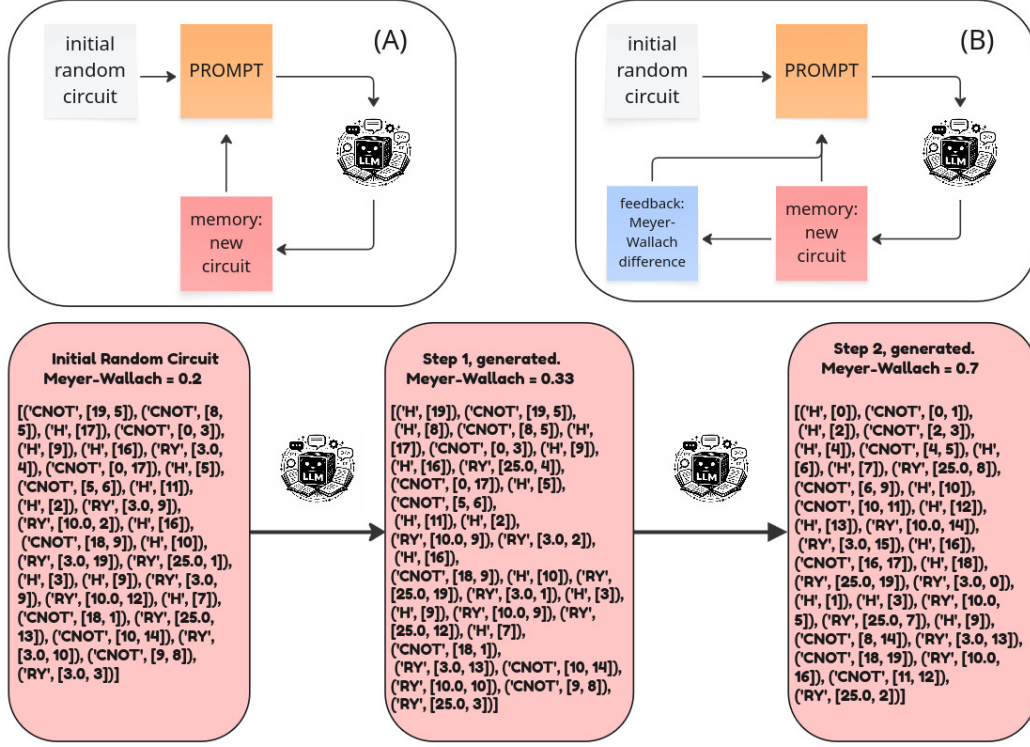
initial random circuit

PROMPT

(A)

LLM

memory: new circuit

initial random circuit

PROMPT

(B)

LLM

feedback: Meyer-Wallach difference

memory: new circuit

Initial Random Circuit
Meyer-Wallach = 0.2

[('CNOT', [19, 5]), ('CNOT', [8, 5]), ('H', [17]), ('CNOT', [0, 3]), ('H', [9]), ('H', [16]), ('RY', [3.0, 4]), ('CNOT', [0, 17]), ('H', [5]), ('CNOT', [5, 6]), ('H', [11]), ('H', [2]), ('RY', [3.0, 9]), ('RY', [10.0, 2]), ('H', [16]), ('CNOT', [18, 9]), ('H', [10]), ('RY', [3.0, 19]), ('RY', [25.0, 1]), ('H', [3]), ('H', [9]), ('RY', [3.0, 9]), ('RY', [10.0, 12]), ('H', [7]), ('CNOT', [18, 1]), ('RY', [25.0, 13]), ('CNOT', [10, 14]), ('RY', [3.0, 10]), ('CNOT', [9, 8]), ('RY', [3.0, 3])]

LLM

Step 1, generated.
Meyer-Wallach = 0.33

[('H', [19]), ('CNOT', [19, 5]), ('H', [8]), ('CNOT', [8, 5]), ('H', [17]), ('CNOT', [0, 3]), ('H', [9]), ('H', [16]), ('RY', [25.0, 4]), ('CNOT', [0, 17]), ('H', [5]), ('CNOT', [5, 6]), ('H', [11]), ('H', [2]), ('RY', [10.0, 9]), ('RY', [3.0, 2]), ('H', [16]), ('CNOT', [18, 9]), ('H', [10]), ('RY', [25.0, 19]), ('RY', [3.0, 1]), ('H', [3]), ('H', [9]), ('RY', [10.0, 9]), ('RY', [25.0, 12]), ('H', [7]), ('CNOT', [18, 1]), ('RY', [3.0, 13]), ('CNOT', [10, 14]), ('RY', [10.0, 10]), ('CNOT', [9, 8]), ('RY', [25.0, 3])]

LLM

Step 2, generated.
Meyer-Wallach = 0.7

[('H', [0]), ('CNOT', [0, 1]), ('H', [2]), ('CNOT', [2, 3]), ('H', [4]), ('CNOT', [4, 5]), ('H', [6]), ('H', [7]), ('RY', [25.0, 8]), ('CNOT', [6, 9]), ('H', [10]), ('CNOT', [10, 11]), ('H', [12]), ('H', [13]), ('RY', [10.0, 14]), ('RY', [3.0, 15]), ('H', [16]), ('CNOT', [16, 17]), ('H', [18]), ('RY', [25.0, 19]), ('RY', [3.0, 0]), ('H', [1]), ('H', [3]), ('RY', [10.0, 5]), ('RY', [25.0, 7]), ('H', [9]), ('CNOT', [8, 14]), ('RY', [3.0, 13]), ('CNOT', [18, 19]), ('RY', [10.0, 16]), ('CNOT', [11, 12]), ('RY', [25.0, 2])]